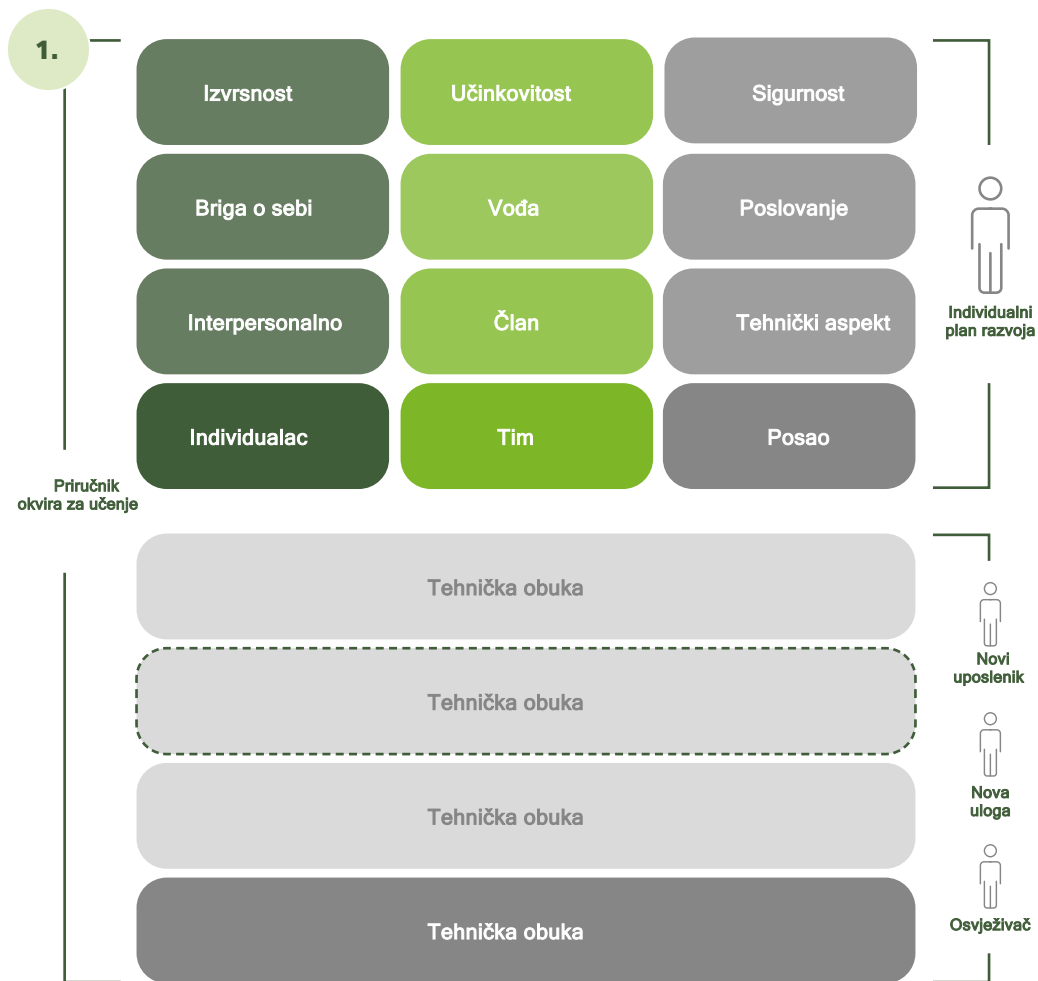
1.

Izvrsnost

Učinkovitost

Sigurnost

Briga o sebi

Vođa

Poslovanje

Interpersonalno

Član

Tehnički aspekt

Individualac

Tim

Posao

Individualni plan razvoja

Priručnik okvira za učenje

Tehnička obuka

Tehnička obuka

Tehnička obuka

Tehnička obuka

Novi uposlenik

Nova uloga

Osvježivač